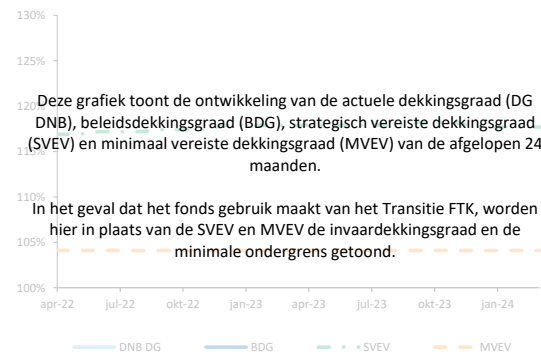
130%

125%

120%

115%

110%

105%

100%

Deze grafiek toont de ontwikkeling van de actuele dekkingsgraad (DG DNB), beleidsdekkingsgraad (BDG), strategisch vereiste dekkingsgraad (SVEV) en minimaal vereiste dekkingsgraad (MVEV) van de afgelopen 24 maanden.

In het geval dat het fonds gebruik maakt van het Transitie FTK, worden hier in plaats van de SVEV en MVEV de invaardekkingsgraad en de minimale ondergrens getoond.

apr-22 jul-22 okt-22 jan-23 apr-23 jul-23 okt-23 jan-24

DNB DG BDG SVEV MVEV